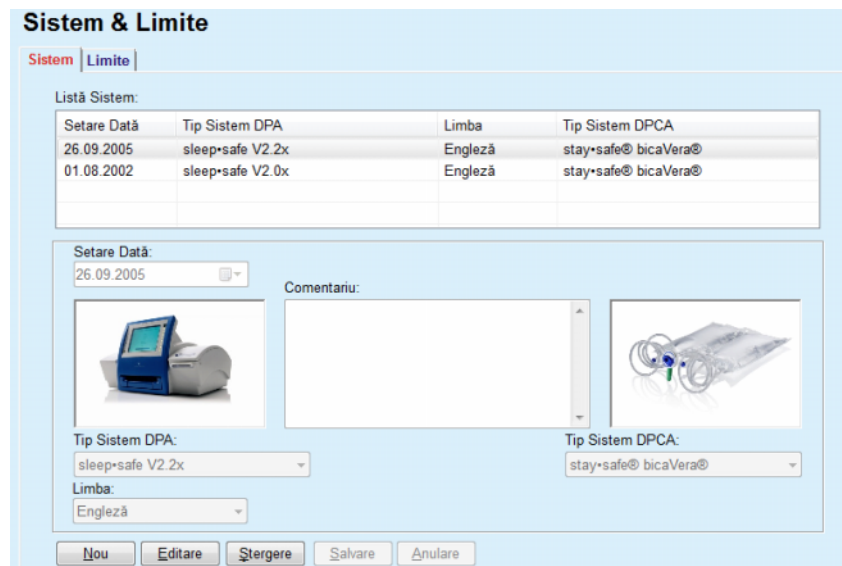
Sistem & Limite

Sistem | Limite

Listă Sistem:

| Setare Dată | Tip Sistem DPA | Limba | Tip Sistem DPCA |
|---|---|---|---|
| 26.09.2005 | sleep•safe V2.2x | Engleză | stay•safe® bicaVera® |
| 01.08.2002 | sleep•safe V2.0x | Engleză | stay•safe® bicaVera® |

Setare Dată:
26.09.2005

Comentariu:

Tip Sistem DPA:
sleep•safe V2.2x

Tip Sistem DPCA:
stay•safe® bicaVera®

Limba:
Engleză

Nou | Editare | Stergere | Salvare | Anulare